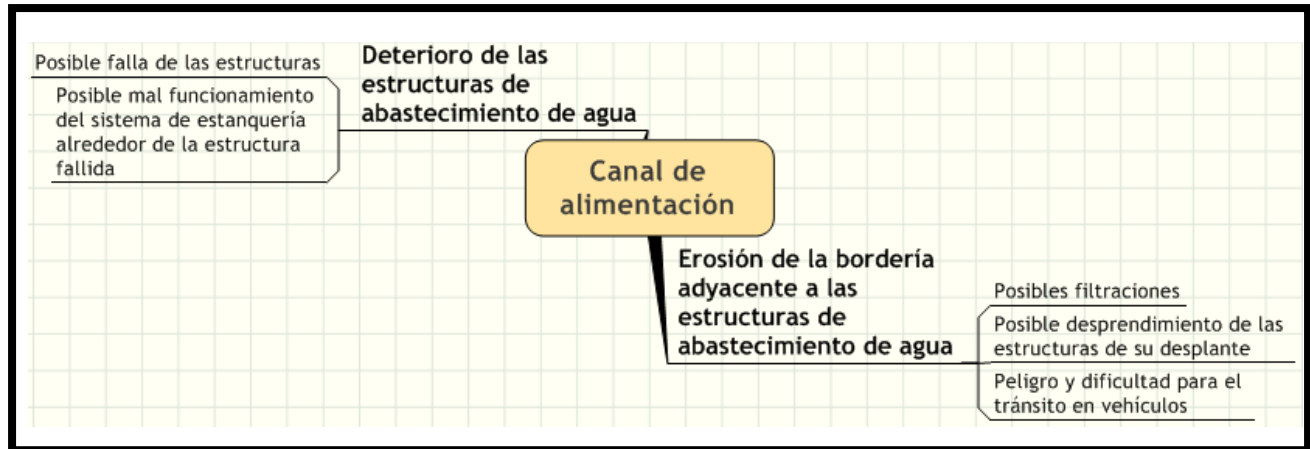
Canal de alimentación

Deterioro de las estructuras de abastecimiento de agua

Posible falla de las estructuras

Posible mal funcionamiento del sistema de estanquería alrededor de la estructura fallida

Erosión de la bordería adyacente a las estructuras de abastecimiento de agua

Posibles filtraciones

Posible desprendimiento de las estructuras de su desplante

Peligro y dificultad para el tránsito en vehículos